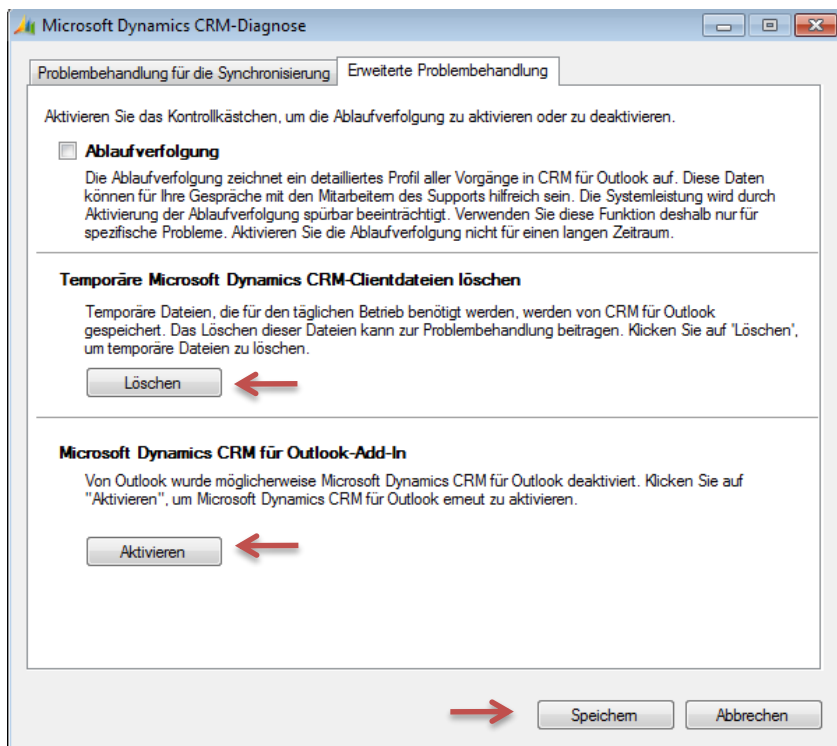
Microsoft Dynamics CRM-Diagnose

Problembehandlung für die Synchronisierung | Erweiterte Problembehandlung

Aktivieren Sie das Kontrollkästchen, um die Ablaufverfolgung zu aktivieren oder zu deaktivieren.

Ablaufverfolgung

Die Ablaufverfolgung zeichnet ein detailliertes Profil aller Vorgänge in CRM für Outlook auf. Diese Daten können für Ihre Gespräche mit den Mitarbeitern des Supports hilfreich sein. Die Systemleistung wird durch Aktivierung der Ablaufverfolgung spürbar beeinträchtigt. Verwenden Sie diese Funktion deshalb nur für spezifische Probleme. Aktivieren Sie die Ablaufverfolgung nicht für einen langen Zeitraum.

Temporäre Microsoft Dynamics CRM-Clientdateien löschen

Temporäre Dateien, die für den täglichen Betrieb benötigt werden, werden von CRM für Outlook gespeichert. Das Löschen dieser Dateien kann zur Problembehandlung beitragen. Klicken Sie auf 'Löschen', um temporäre Dateien zu löschen.

Löschen

Microsoft Dynamics CRM für Outlook-Add-In

Von Outlook wurde möglicherweise Microsoft Dynamics CRM für Outlook deaktiviert. Klicken Sie auf "Aktivieren", um Microsoft Dynamics CRM für Outlook erneut zu aktivieren.

Aktivieren

Speichern | Abbrechen